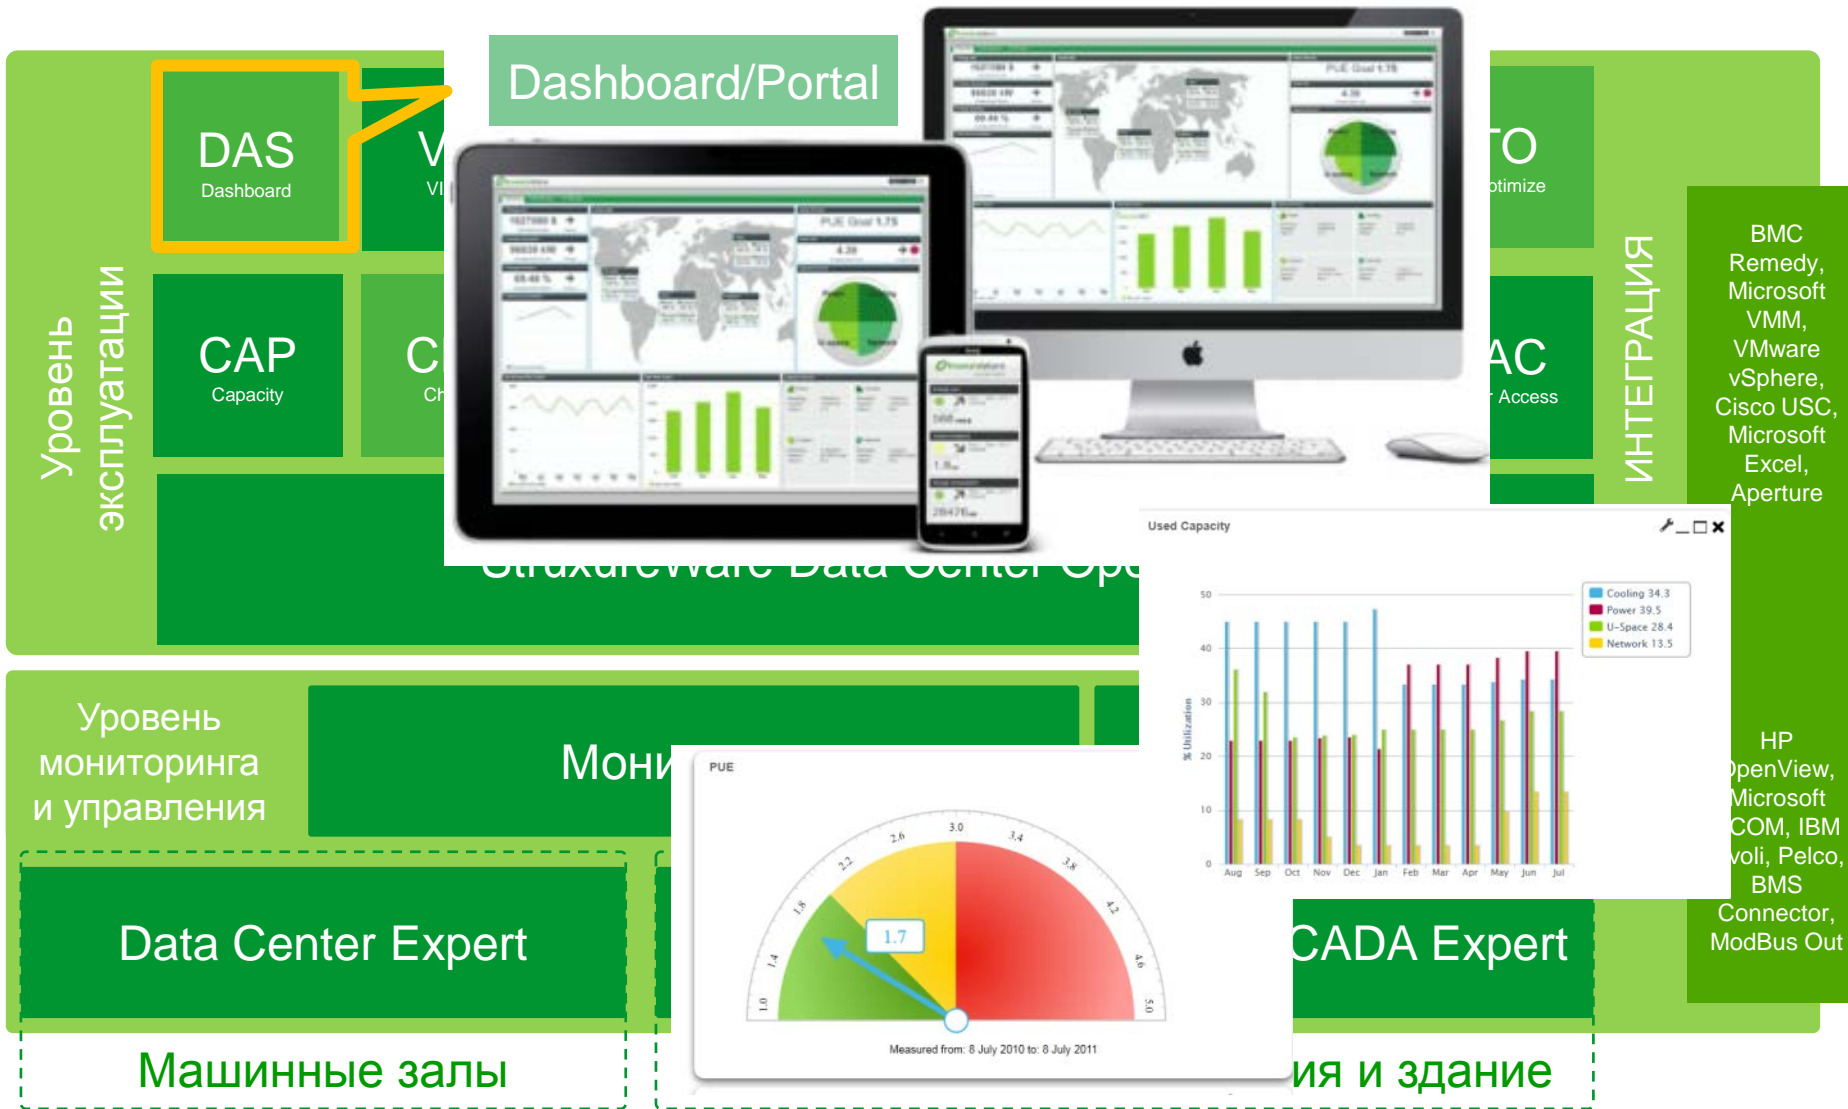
Уровень эксплуатации

DAS
Dashboard

V
VI

Dashboard/Portal

TO
ptimize

CAP
Capacity

C
Ch

AC
Access

ИНТЕГРАЦИЯ

BMC Remedy, Microsoft VMM, VMware vSphere, Cisco USC, Microsoft Excel, Aperture

StruxureWare Data Center Ope

Used Capacity

| | |
|---|---|
| Cooling | 34.3 |
| Power | 39.5 |
| U-Space | 28.4 |
| Network | 13.5 |

50
40
30
20
10
0
% Utilization
Aug Sep Oct Nov Dec Jan Feb Mar Apr May Jun Jul

HP
penView, Microsoft COM, IBM voli, Pelco, BMS Connector, ModBus Out

Уровень мониторинга и управления

Мони

PUE

1.0 1.4 1.8 2.2 2.6 3.0 3.4 3.8 4.2 4.6 5.0

1.7

Measured from: 8 July 2010 to: 8 July 2011

Data Center Expert

CADA Expert

Машинные залы

ия и здание